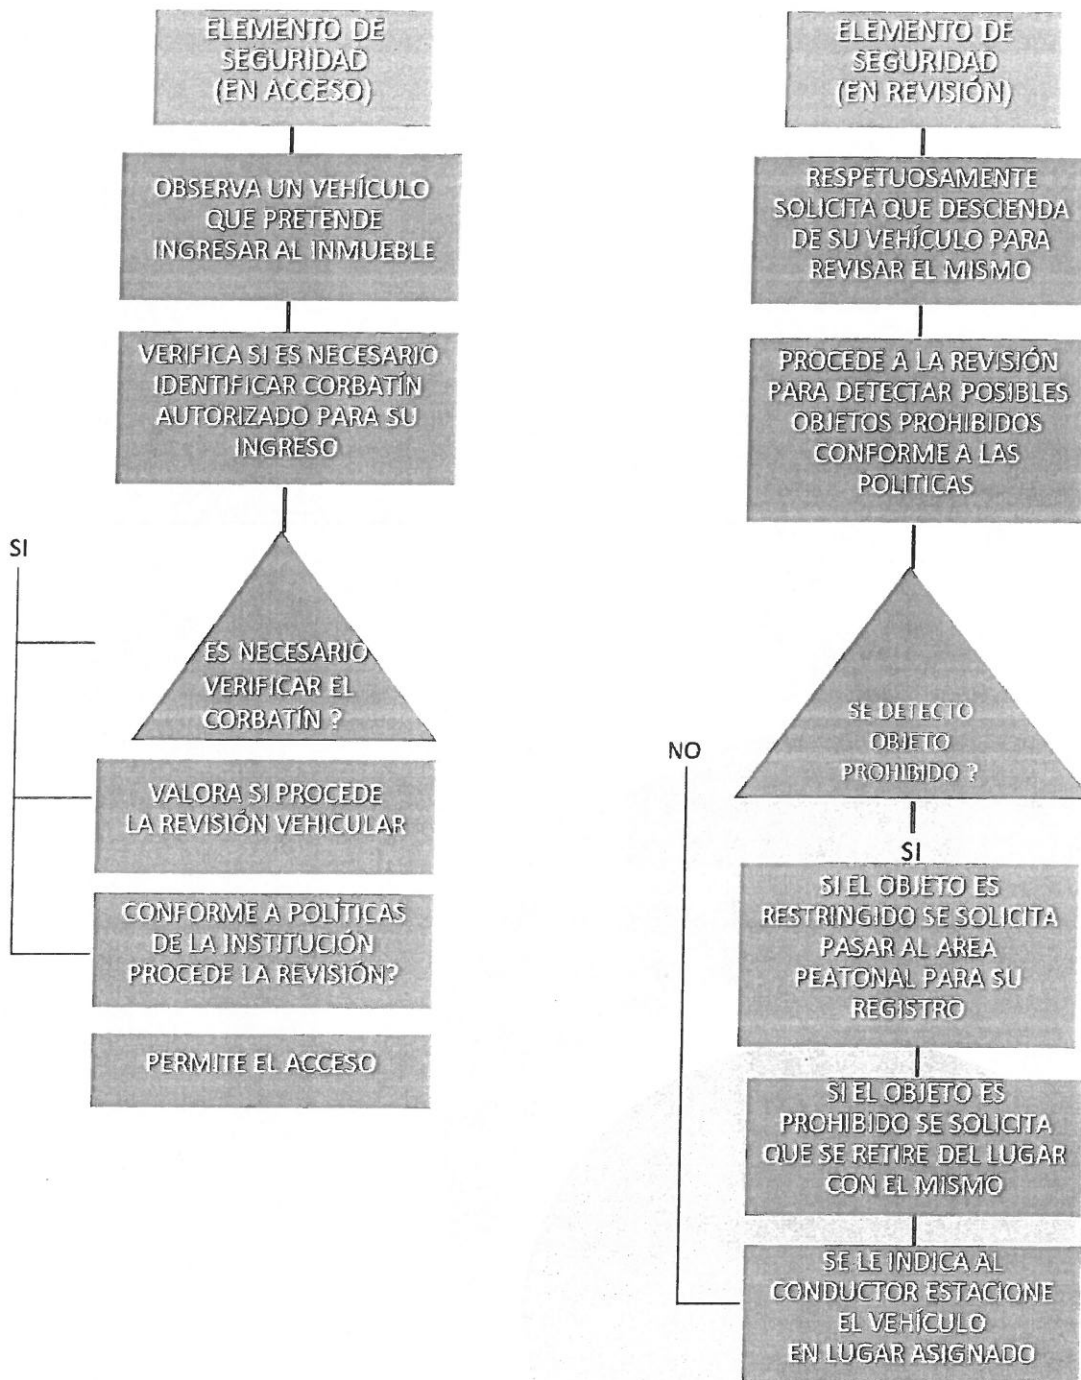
ELEMENTO DE SEGURIDAD (EN ACCESO)

OBSERVA UN VEHÍCULO QUE PRETENDE INGRESAR AL INMUEBLE

VERIFICA SI ES NECESARIO IDENTIFICAR CORBATÍN AUTORIZADO PARA SU INGRESO

SI

ES NECESARIO VERIFICAR EL CORBATÍN ?

VALORA SI PROCEDE LA REVISIÓN VEHICULAR

CONFORME A POLÍTICAS DE LA INSTITUCIÓN PROCEDE LA REVISIÓN?

PERMITE EL ACCESO

ELEMENTO DE SEGURIDAD (EN REVISIÓN)

RESPETUOSAMENTE SOLICITA QUE DESCIENDA DE SU VEHÍCULO PARA REVISAR EL MISMO

PROCEDE A LA REVISIÓN PARA DETECTAR POSIBLES OBJETOS PROHIBIDOS CONFORME A LAS POLITICAS

NO

SE DETECTO OBJETO PROHIBIDO ?

SI

SI EL OBJETO ES RESTRINGIDO SE SOLICITA PASAR AL AREA PEATONAL PARA SU REGISTRO

SI EL OBJETO ES PROHIBIDO SE SOLICITA QUE SE RETIRE DEL LUGAR CON EL MISMO

SE LE INDICA AL CONDUCTOR ESTACIONE EL VEHÍCULO EN LUGAR ASIGNADO